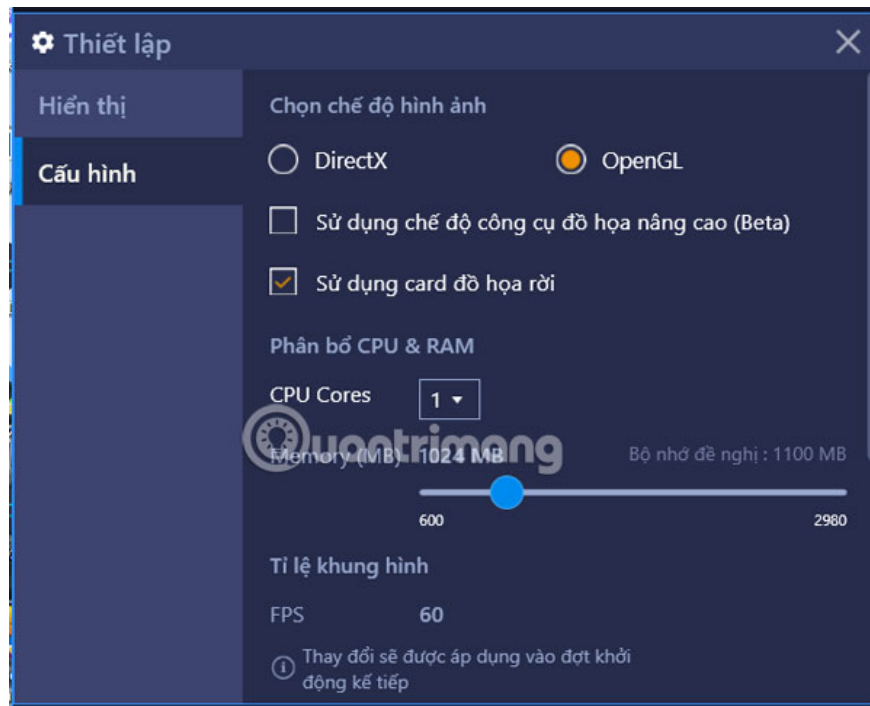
Thiết lập

Hiển thị

Cấu hình

Chọn chế độ hình ảnh

DirectX

OpenGL

Sử dụng chế độ công cụ đồ họa nâng cao (Beta)

Sử dụng card đồ họa rời

Phân bổ CPU & RAM

CPU Cores 1

Memory (MB) 1024 MB

Bộ nhớ đề nghị : 1100 MB

600

2980

Tỉ lệ khung hình

FPS 60

Thay đổi sẽ được áp dụng vào đợt khởi động kế tiếp

quantrimang